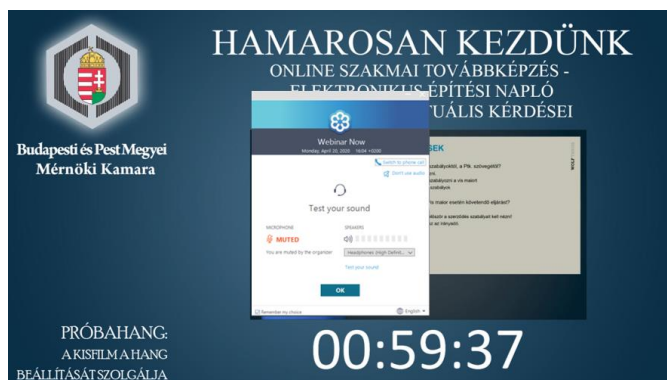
Budapesti és Pest Megyei Mérnöki Kamara

HAMAROSAN KEZDÜNK

ONLINE SZAKMAI TOVÁBBKÉPZÉS - ELEKTRONIKUS ÉPÍTÉSI NAPLÓ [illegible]TUÁLIS KÉRDÉSEI

Webinar Now

Monday, April 20, 2020 10:04 +0200

Switch to phone call

Don't use audio

Test your sound

MICROPHONE

MUTED

You are muted by the organizer

SPEAKERS

Headphones (High Definiti...

Test your sound

OK

Remember my choice

English

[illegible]SEK

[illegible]

PRÓBAHANG: A KISFILM A HANG BEÁLLÍTÁSÁT SZOLGÁLJA

00:59:37